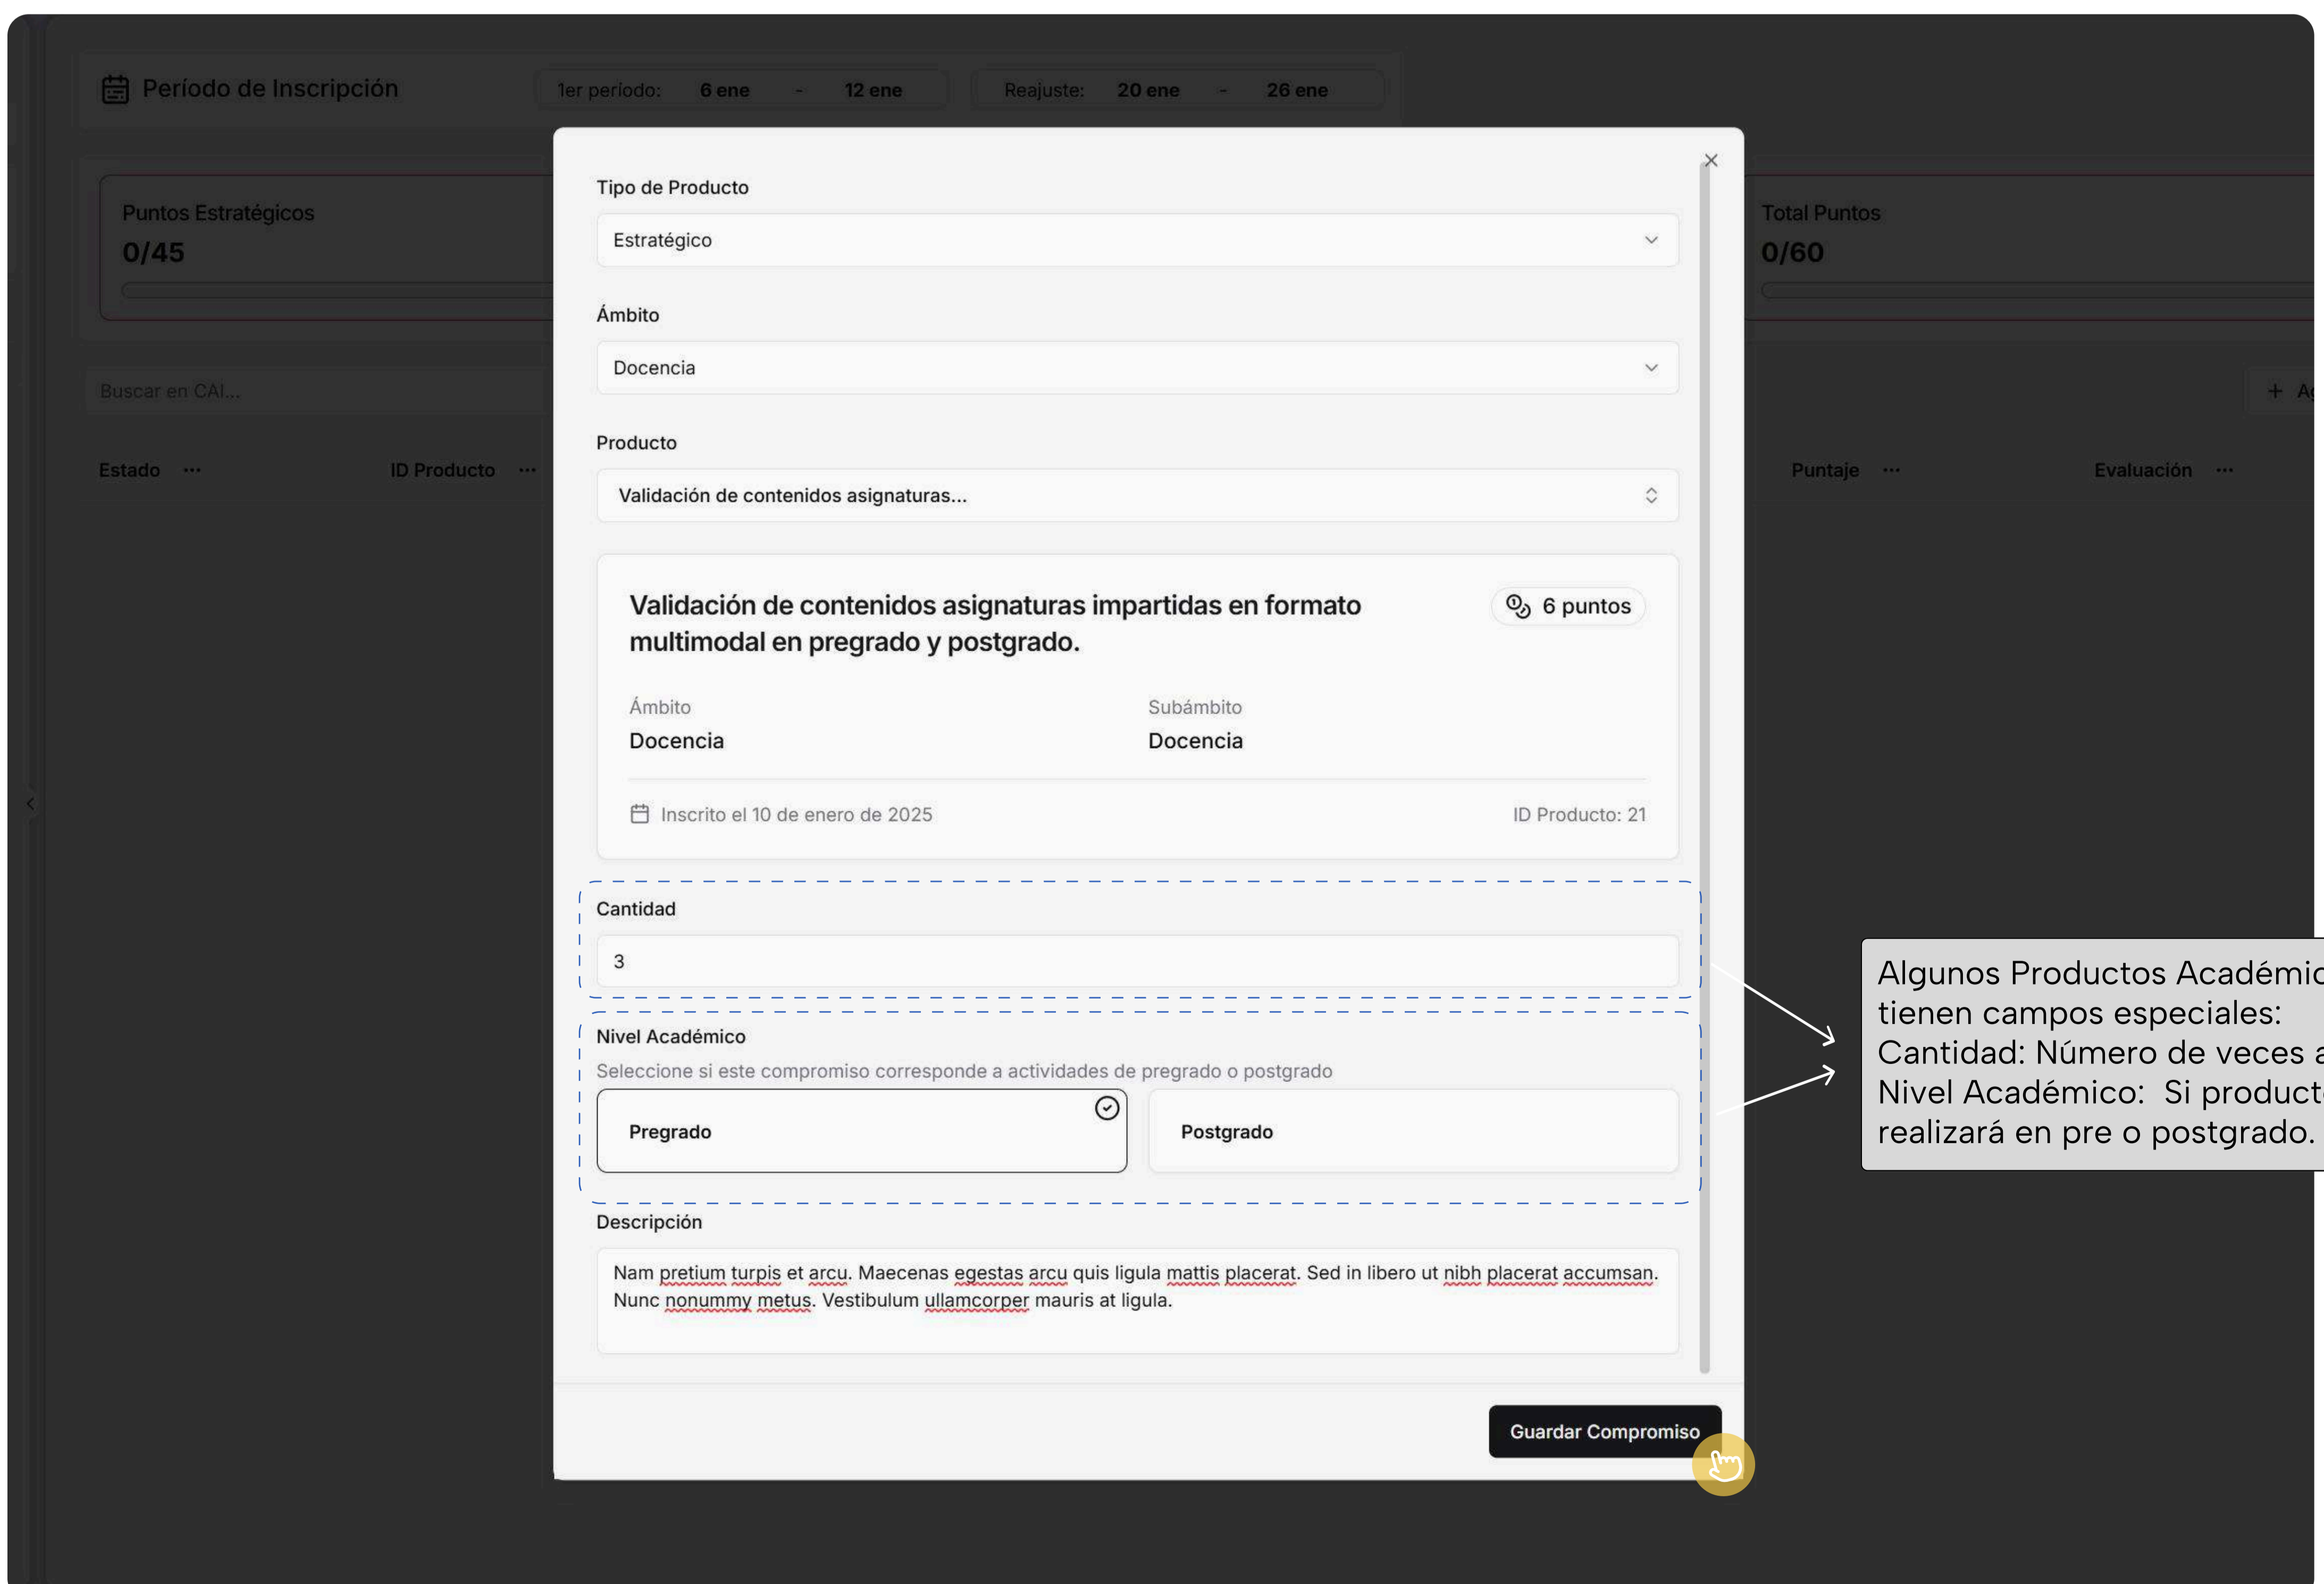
Período de Inscripción

1er período: 6 ene - 12 ene

Reajuste: 20 ene - 26 ene

Puntos Estratégicos
0/45

Total Puntos
0/60

Buscar en CAI...

+ Ag

Estado ··· ID Producto ··· Puntaje ··· Evaluación ···

×

Tipo de Producto
Estratégico

Ámbito
Docencia

Producto
Validación de contenidos asignaturas...

Validación de contenidos asignaturas impartidas en formato multimodal en pregrado y postgrado.

6 puntos

Ámbito
Docencia

Subámbito
Docencia

Inscrito el 10 de enero de 2025

ID Producto: 21

Cantidad
3

Nivel Académico
Seleccione si este compromiso corresponde a actividades de pregrado o postgrado

Pregrado

Postgrado

Descripción
Nam pretium turpis et arcu. Maecenas egestas arcu quis ligula mattis placerat. Sed in libero ut nibh placerat accumsan. Nunc nonummy metus. Vestibulum ullamcorper mauris at ligula.

Guardar Compromiso

Algunos Productos Académic
tienen campos especiales:
Cantidad: Número de veces a
Nivel Académico: Si product
realizará en pre o postgrado.